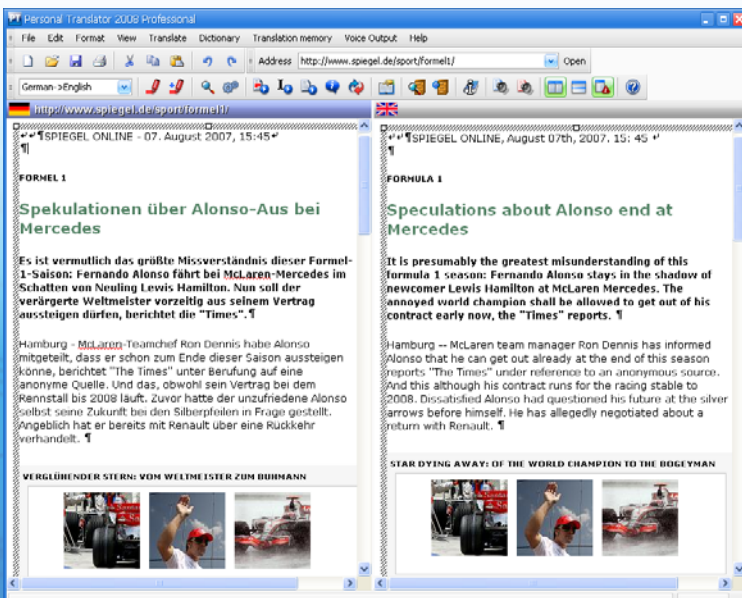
Personal Translator 2008 Professional

File Edit Format View Translate Dictionary Translation memory Voice Output Help

Address http://www.spiegel.de/sport/formel1/ Open

German->English

http://www.spiegel.de/sport/formel1/

¶SPIEGEL ONLINE - 07. August 2007, 15:45
¶

FORMEL 1

Spekulationen über Alonso-Aus bei Mercedes

Es ist vermutlich das größte Missverständnis dieser Formel-1-Saison: Fernando Alonso fährt bei McLaren-Mercedes im Schatten von Neuling Lewis Hamilton. Nun soll der verärgerte Weltmeister vorzeitig aus seinem Vertrag aussteigen dürfen, berichtet die "Times".¶

Hamburg - McLaren-Teamchef Ron Dennis habe Alonso mitgeteilt, dass er schon zum Ende dieser Saison aussteigen könne, berichtet "The Times" unter Berufung auf eine anonyme Quelle. Und das, obwohl sein Vertrag bei dem Rennstall bis 2008 läuft. Zuvor hatte der unzufriedene Alonso selbst seine Zukunft bei den Silberpfeilen in Frage gestellt. Angeblich hat er bereits mit Renault über eine Rückkehr verhandelt. ¶

VERGLÜHENDER STERN: VOM WELTMEISTER ZUM BUHMANN

¶SPIEGEL ONLINE, August 07th, 2007, 15: 45
¶

FORMULA 1

Speculations about Alonso end at Mercedes

It is presumably the greatest misunderstanding of this formula 1 season: Fernando Alonso stays in the shadow of newcomer Lewis Hamilton at McLaren Mercedes. The annoyed world champion shall be allowed to get out of his contract early now, the "Times" reports. ¶

Hamburg -- McLaren team manager Ron Dennis has informed Alonso that he can get out already at the end of this season reports "The Times" under reference to an anonymous source. And this although his contract runs for the racing stable to 2008. Dissatisfied Alonso had questioned his future at the silver arrows before himself. He has allegedly negotiated about a return with Renault. ¶

STAR DYING AWAY: OF THE WORLD CHAMPION TO THE BOGEYMAN